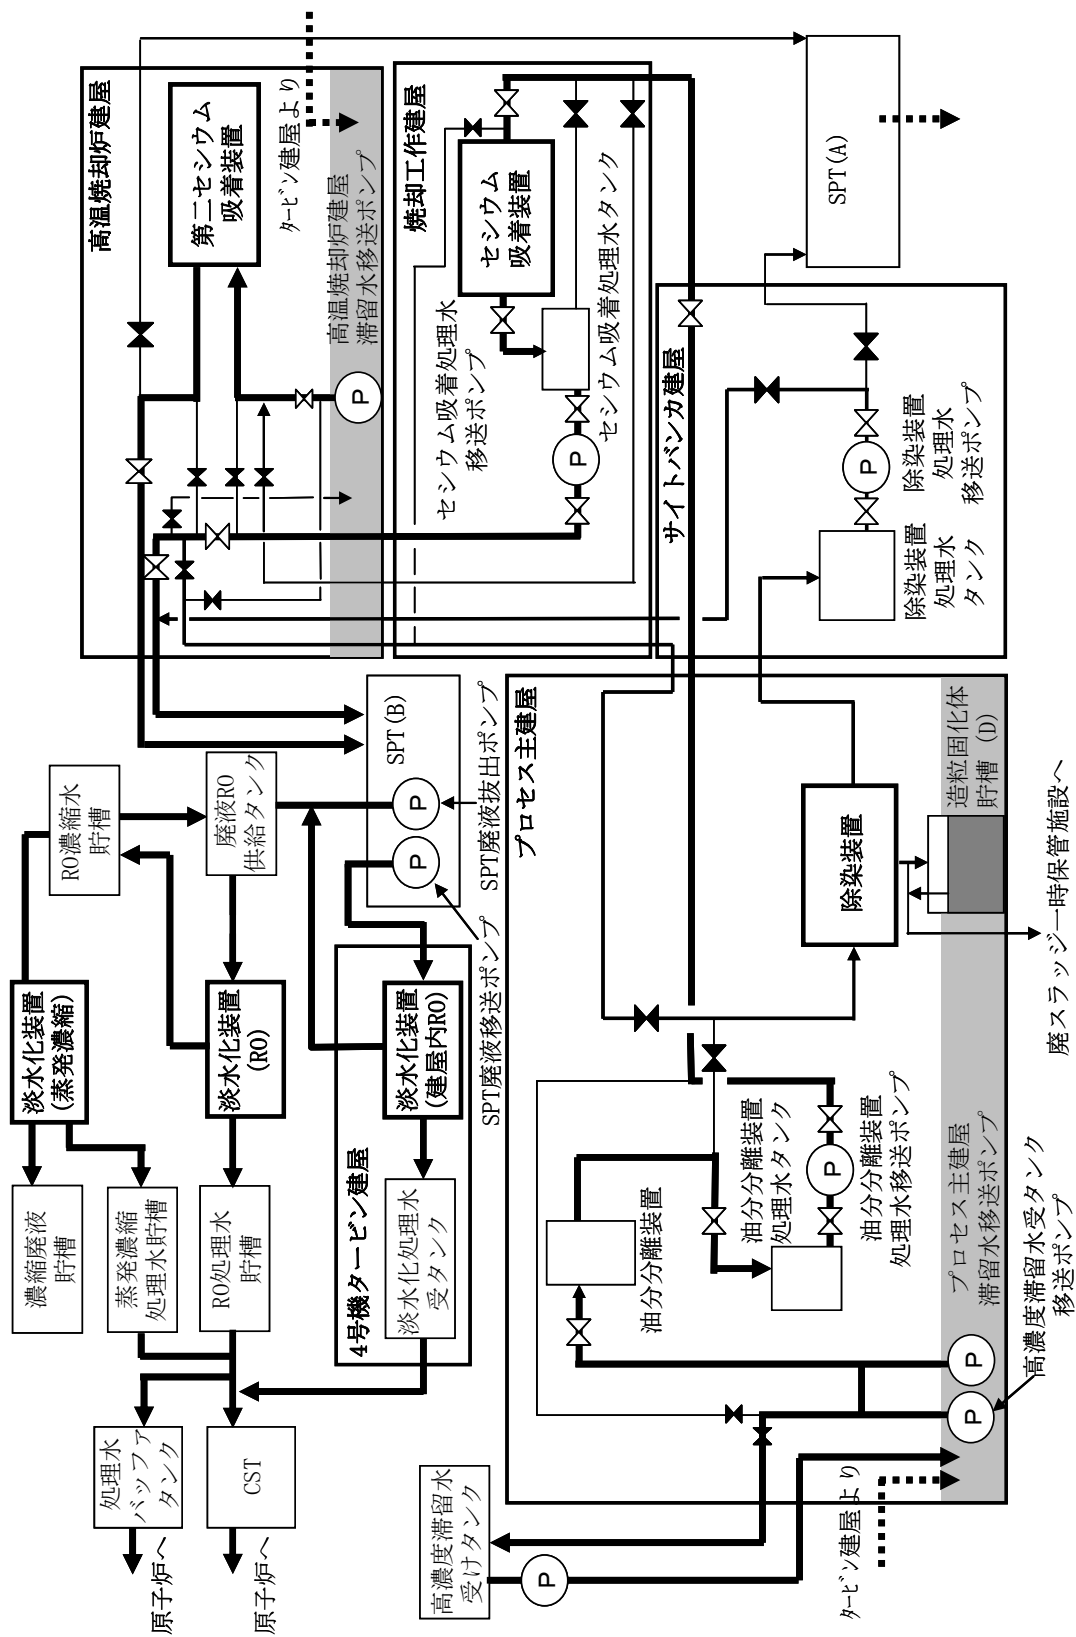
高温焼却炉建屋

第二セシウム吸着装置

タービン建屋より

高温焼却炉建屋滞留水移送ポンプ

P

焼却工作建屋

セシウム吸着装置

セシウム吸着処理水タンク

セシウム吸着処理水移送ポンプ

P

SPT(A)

サイトバンカ建屋

除染装置処理水移送ポンプ

P

除染装置処理水タンク

SPT(B)

P

P

SPT廃液抜出ポンプ

SPT廃液移送ポンプ

プロセス主建屋

除染装置

造粒固化体貯槽 (D)

廃スラッジ一時保管施設へ

油分分離装置処理水タンク

油分分離装置処理水移送ポンプ

P

油分分離装置

プロセス主建屋滞留水移送ポンプ

P

P

高濃度滞留水受タンク移送ポンプ

タービン建屋より

高濃度滞留水受けタンク

P

RO濃縮水貯槽

廃液RO供給タンク

淡水化装置(蒸発濃縮)

淡水化装置(RO)

4号機タービン建屋

淡水化装置(建屋内RO)

淡水化処理水受タンク

濃縮廃液貯槽

蒸発濃縮処理水貯槽

RO処理水貯槽

処理水バッファタンク

CST

原子炉へ

原子炉へ